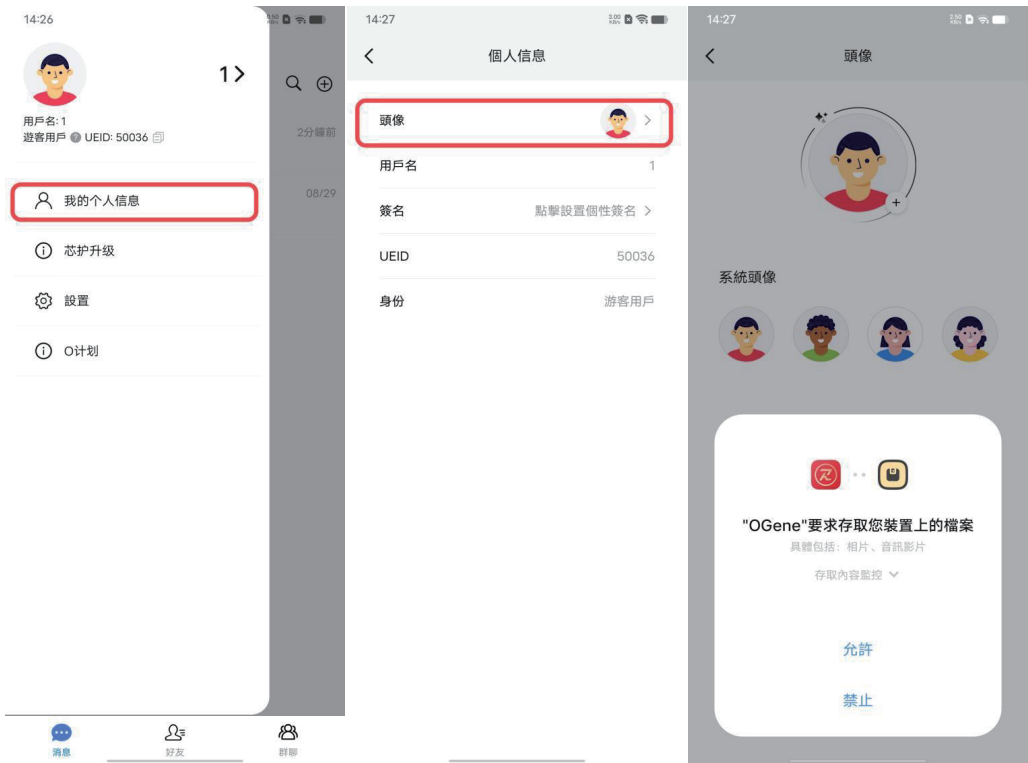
14:26

1 >

用戶名: 1
遊客用戶 UEID: 50036

2分鐘前

08/29

我的个人信息

芯护升级

設置

O计划

消息 好友 群聊

14:27

個人信息

頭像

用戶名 1

簽名 點擊設置個性簽名 >

UEID 50036

身份 游客用戶

14:27

頭像

系統頭像

"OGene"要求存取您裝置上的檔案

具體包括：相片、音訊影片

存取內容監控

允許

禁止